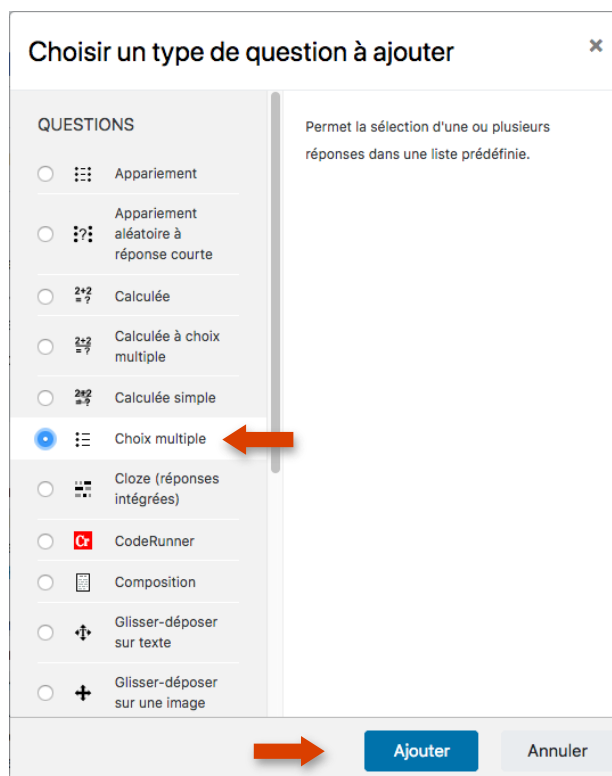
Choisir un type de question à ajouter ×

QUESTIONS

Appariement

Appariement aléatoire à réponse courte

Calculée

Calculée à choix multiple

Calculée simple

Choix multiple

Cloze (réponses intégrées)

Cr CodeRunner

Composition

Glisser-déposer sur texte

Glisser-déposer sur une image

Permet la sélection d'une ou plusieurs réponses dans une liste prédéfinie.

Ajouter Annuler